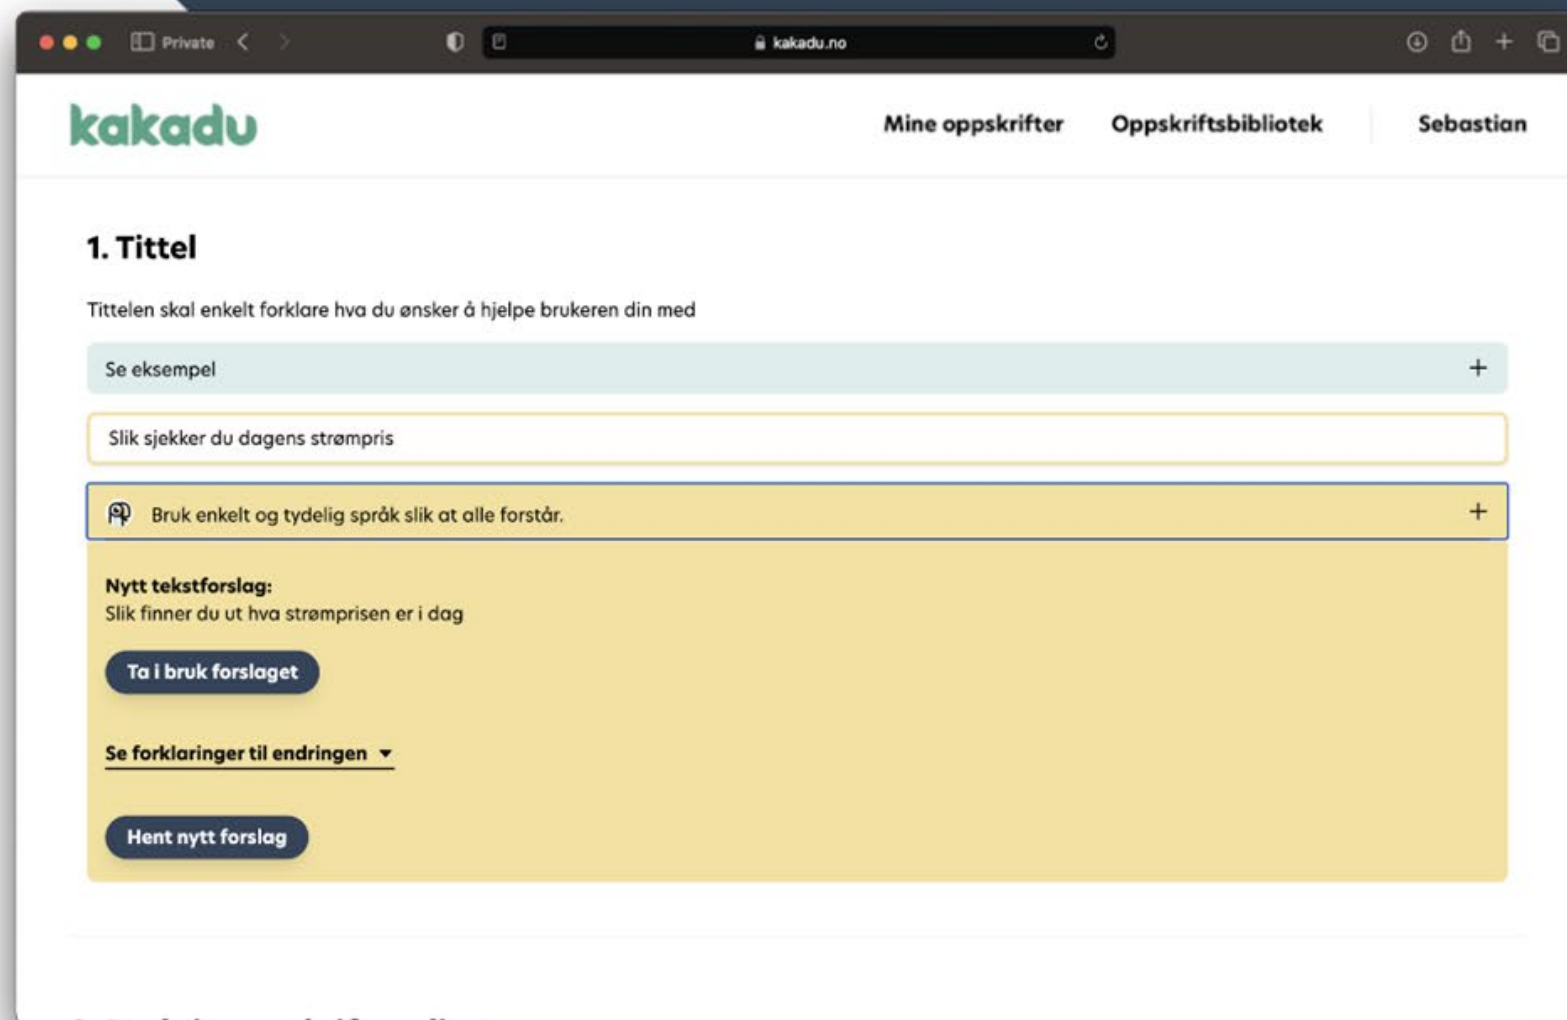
Private

kakadu.no

kakadu

Mine oppskrifter

Oppskriftsbibliotek

Sebastian

1. Tittel

Tittelen skal enkelt forklare hva du ønsker å hjelpe brukeren din med

Se eksempel +

Slik sjekker du dagens strømpris

Bruk enkelt og tydelig språk slik at alle forstår. +

Nytt tekstforslag:
Slik finner du ut hva strømprisen er i dag

Ta i bruk forslaget

Se forklaringer til endringen

Hent nytt forslag

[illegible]